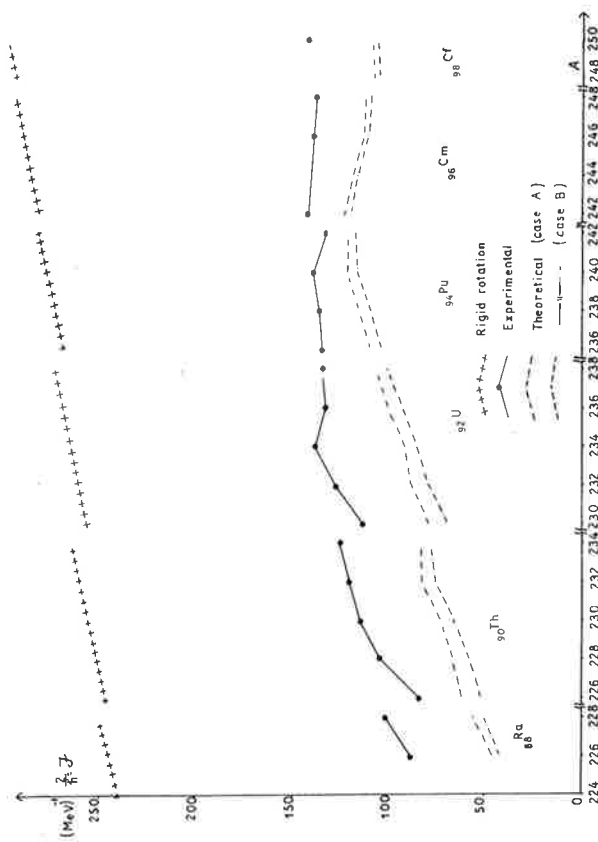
$\frac{2}{\hbar^2}\mathcal{J}$
(MeV)$^{-1}$
250
200
150
100
50
0

$_{88}$Ra
$_{90}$Th
$_{92}$U
$_{94}$Pu
$_{96}$Cm
$_{98}$Cf

Rigid rotation
Experimental
Theoretical (case A)
(case B)

224 226 228 226 228 230 232 234 230 232 234 236 238 236 238 240 242 242 244 246 248 248 250
A